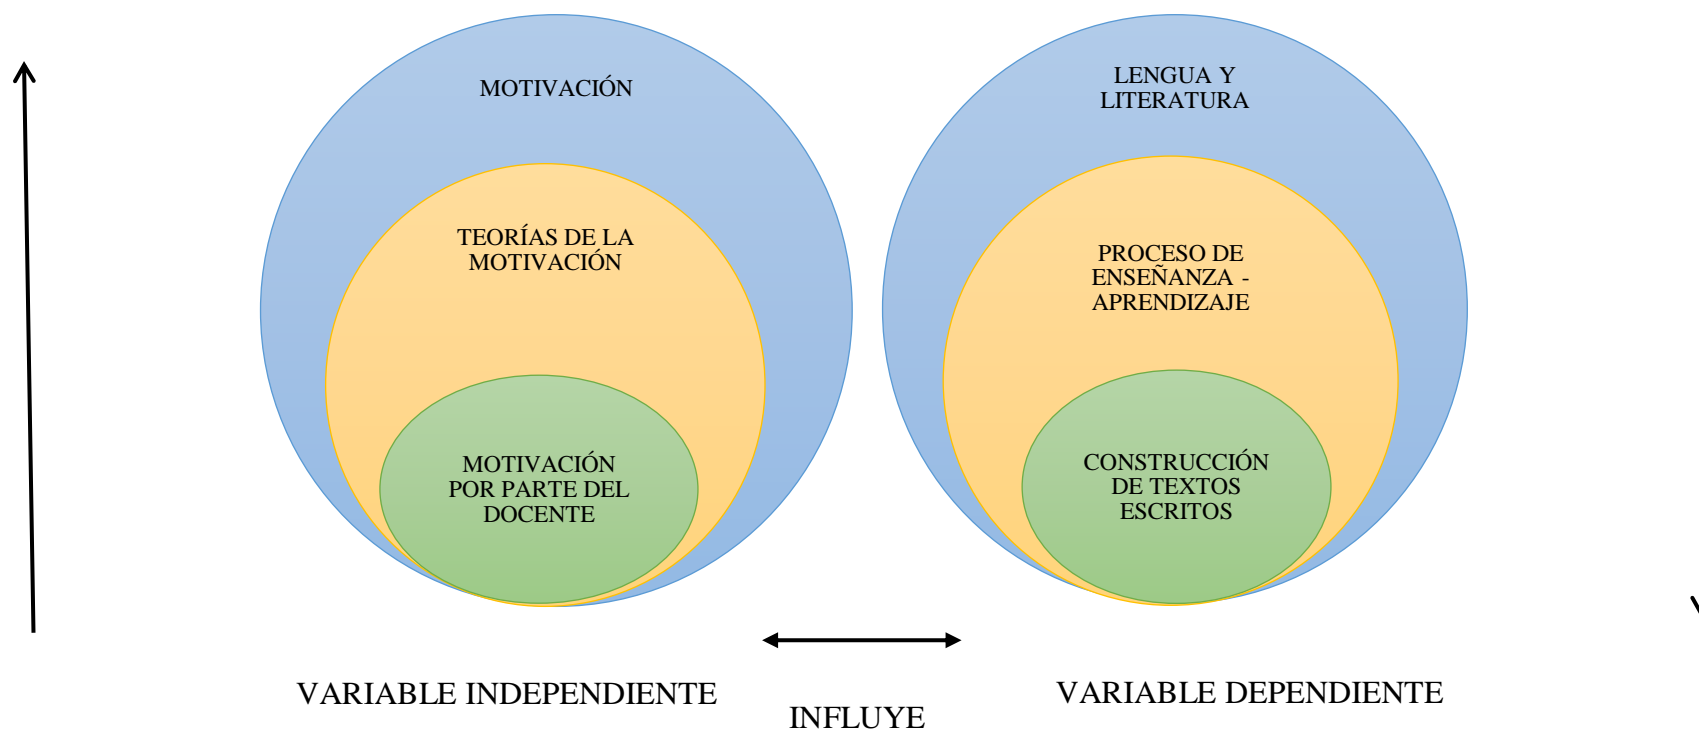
MOTIVACIÓN

TEORÍAS DE LA MOTIVACIÓN

MOTIVACIÓN POR PARTE DEL DOCENTE

LENGUA Y LITERATURA

PROCESO DE ENSEÑANZA - APRENDIZAJE

CONSTRUCCIÓN DE TEXTOS ESCRITOS

VARIABLE INDEPENDIENTE

INFLUYE

VARIABLE DEPENDIENTE